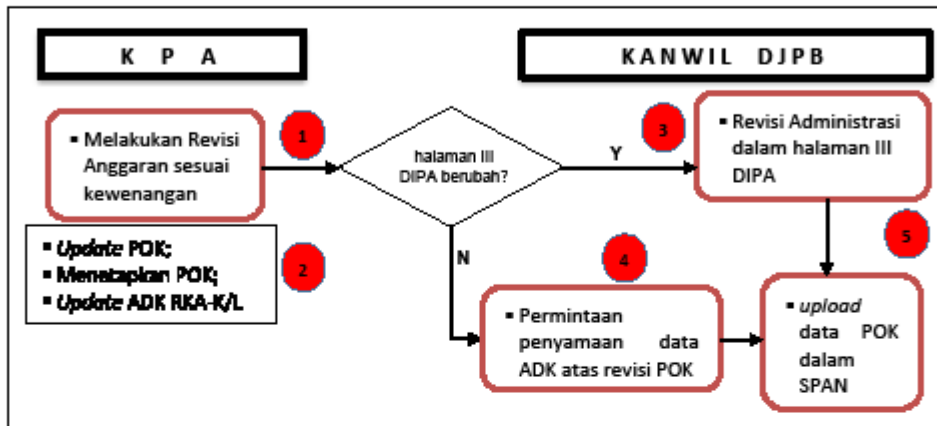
K P A

KANWIL DJPB

1

▪ Melakukan Revisi Anggaran sesuai kewenangan

halaman III DIPA berubah?

Y

3

▪ Revisi Administrasi dalam halaman III DIPA

▪ *Update* POK;
▪ Menetapkan POK;
▪ *Update* ADK RKA-K/L

2

N

4

5

▪ Permintaan penyamaan data ADK atas revisi POK

▪ *upload* data POK dalam SPAN